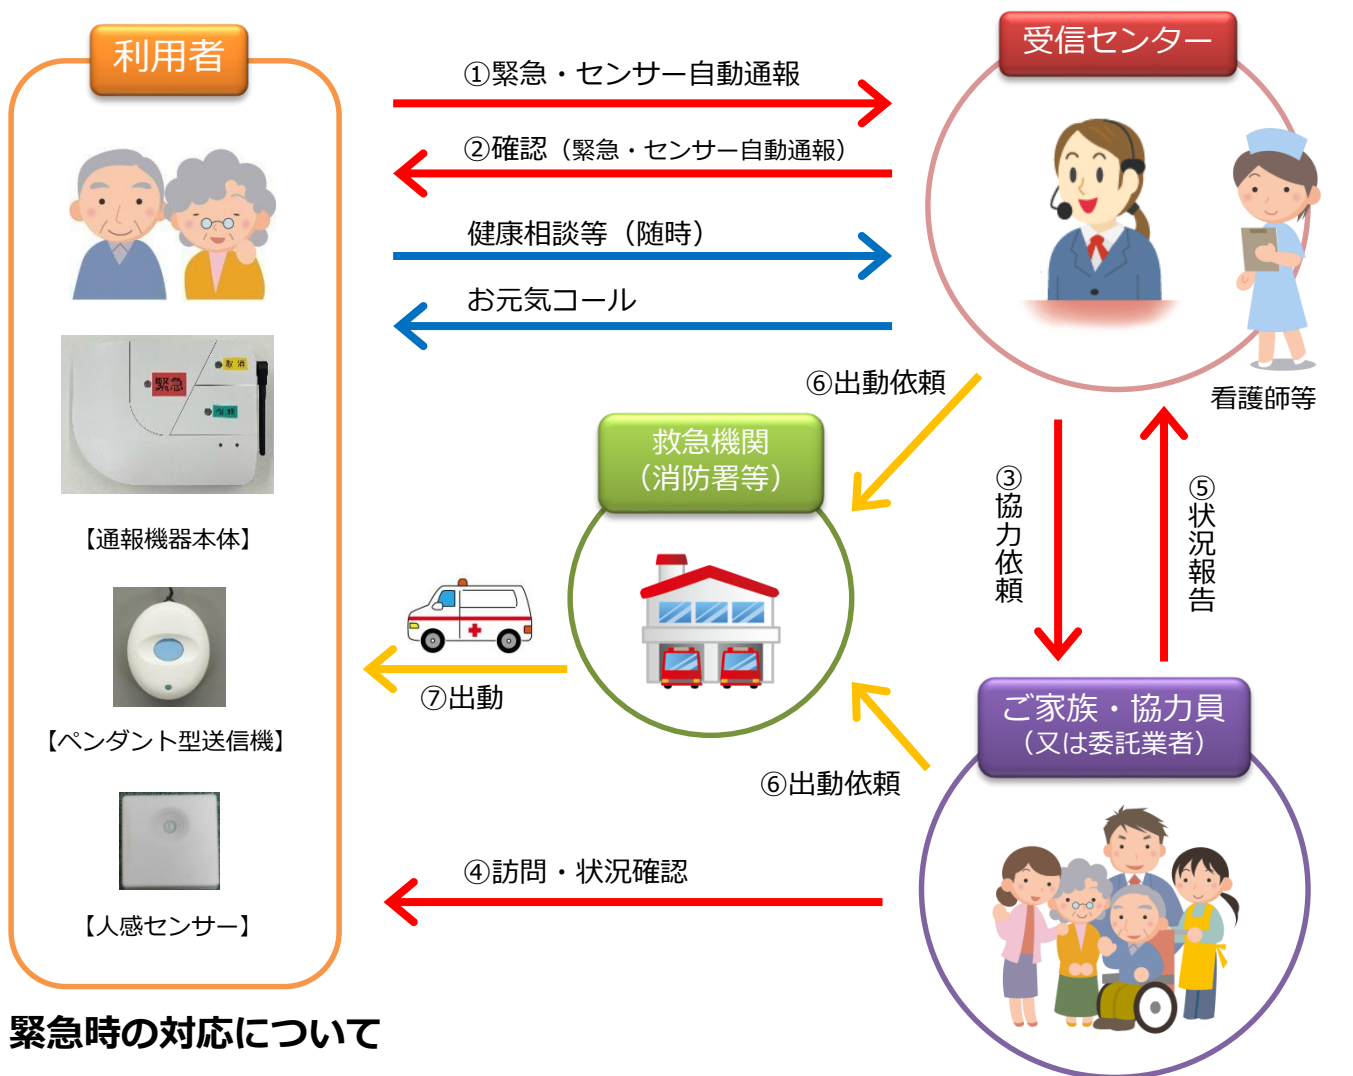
利用者

①緊急・センサー自動通報

受信センター

②確認（緊急・センサー自動通報）

健康相談等（随時）

お元気コール

緊急

取消

相談

【通報機器本体】

⑥出動依頼

看護師等

救急機関（消防署等）

③協力依頼

⑤状況報告

【ペンダント型送信機】

⑦出動

ご家族・協力員（又は委託業者）

⑥出動依頼

④訪問・状況確認

【人感センサー】

緊急時の対応について